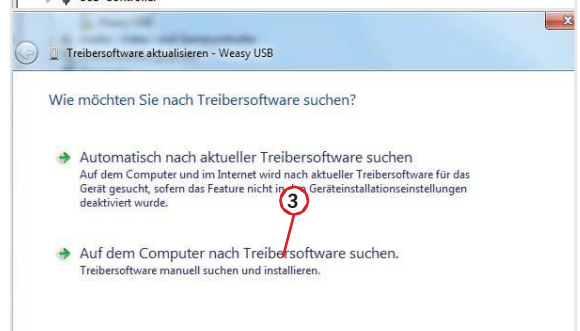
Treibersoftware aktualisieren - Weasy USB

Wie möchten Sie nach Treibersoftware suchen?

Automatisch nach aktueller Treibersoftware suchen
Auf dem Computer und im Internet wird nach aktueller Treibersoftware für das Gerät gesucht, sofern das Feature nicht in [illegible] Geräteinstallationseinstellungen deaktiviert wurde.

3

Auf dem Computer nach Treibersoftware suchen.
Treibersoftware manuell suchen und installieren.